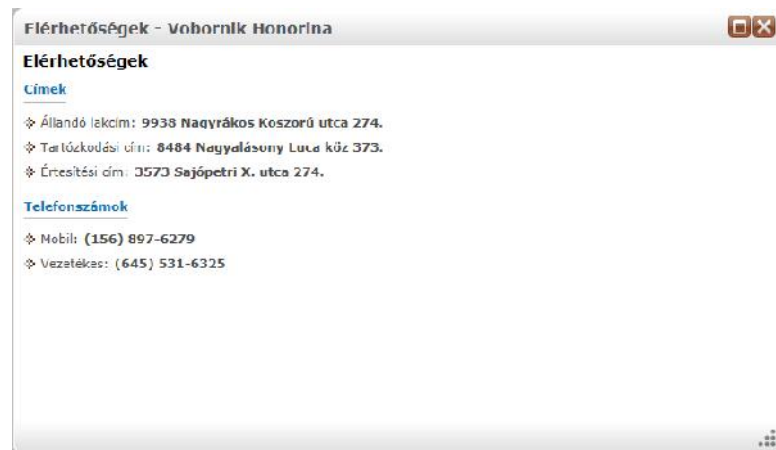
Elérhetőségek - Vobornik Honorina

Elérhetőségek

Címek

Állandó lakcím: 9938 Nagyrákos Koszorú utca 274.

Tartózkodási cím: 8484 Nagyalásony Luca köz 373.

Értesítési cím: 3573 Sajópetri X. utca 274.

Telefonszámok

Mobil: (156) 897-6279

Vezetékes: (645) 531-6325